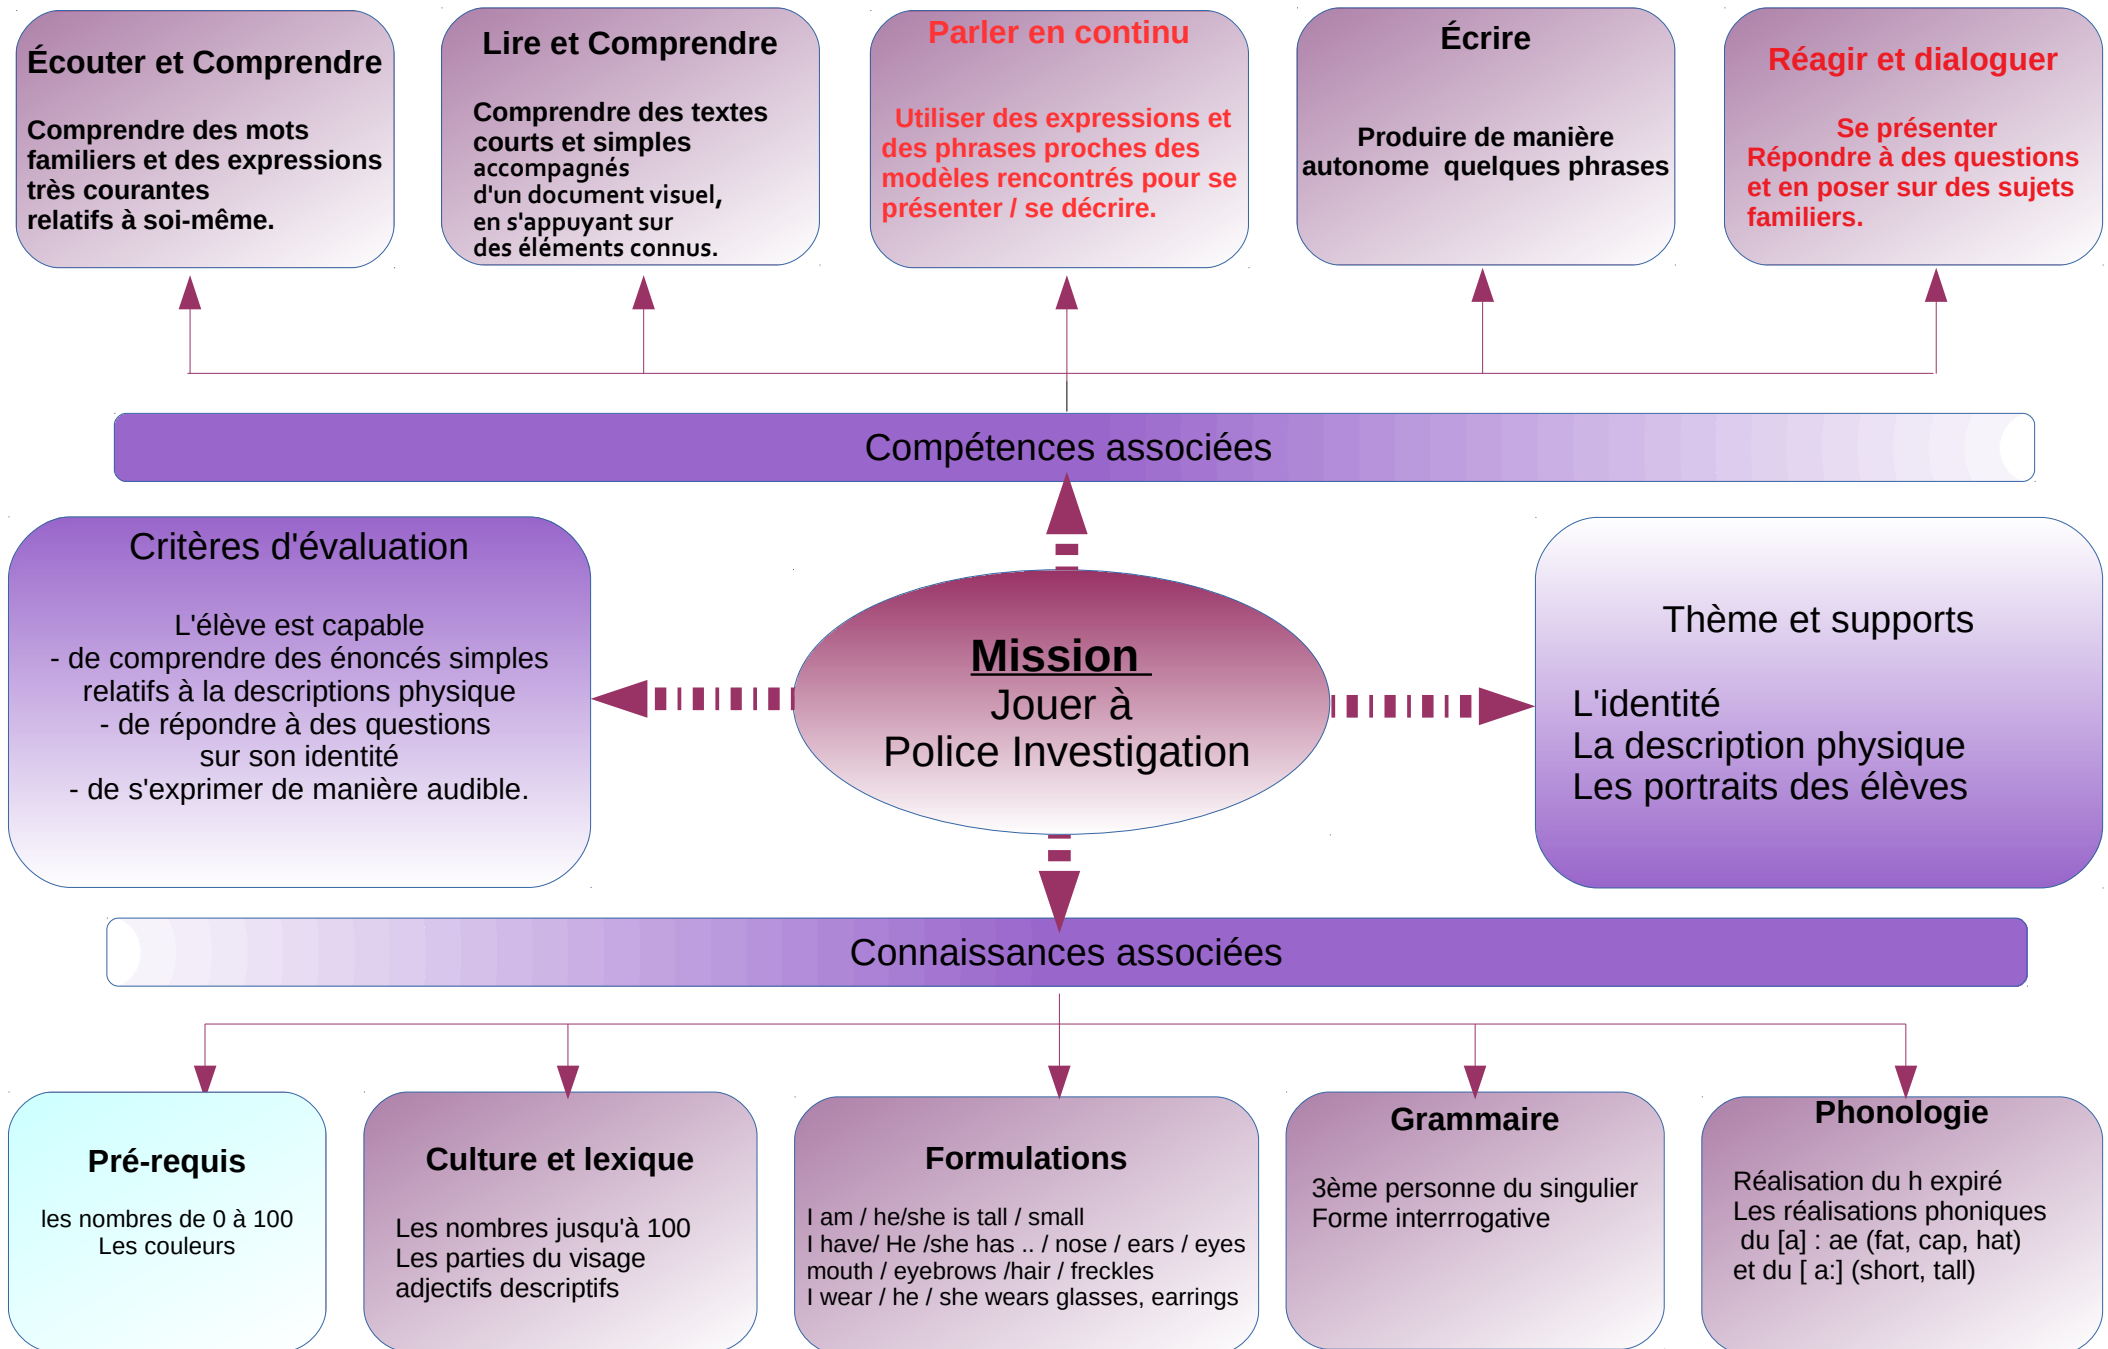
Écouter et Comprendre

Comprendre des mots familiers et des expressions très courantes relatifs à soi-même.

Lire et Comprendre

Comprendre des textes courts et simples accompagnés d'un document visuel, en s'appuyant sur des éléments connus.

Parler en continu

Utiliser des expressions et des phrases proches des modèles rencontrés pour se présenter / se décrire.

Écrire

Produire de manière autonome quelques phrases

Réagir et dialoguer

Se présenter
Répondre à des questions et en poser sur des sujets familiers.

Compétences associées

Critères d'évaluation

L'élève est capable
- de comprendre des énoncés simples relatifs à la descriptions physique
- de répondre à des questions sur son identité
- de s'exprimer de manière audible.

Mission
Jouer à
Police Investigation

Thème et supports

L'identité
La description physique
Les portraits des élèves

Connaissances associées

Pré-requis

les nombres de 0 à 100
Les couleurs

Culture et lexique

Les nombres jusqu'à 100
Les parties du visage
adjectifs descriptifs

Formulations

I am / he/she is tall / small
I have/ He /she has .. / nose / ears / eyes
mouth / eyebrows /hair / freckles
I wear / he / she wears glasses, earrings

Grammaire

3ème personne du singulier
Forme interrrogative

Phonologie

Réalisation du h expiré
Les réalisations phoniques
du [a] : ae (fat, cap, hat)
et du [ a:] (short, tall)